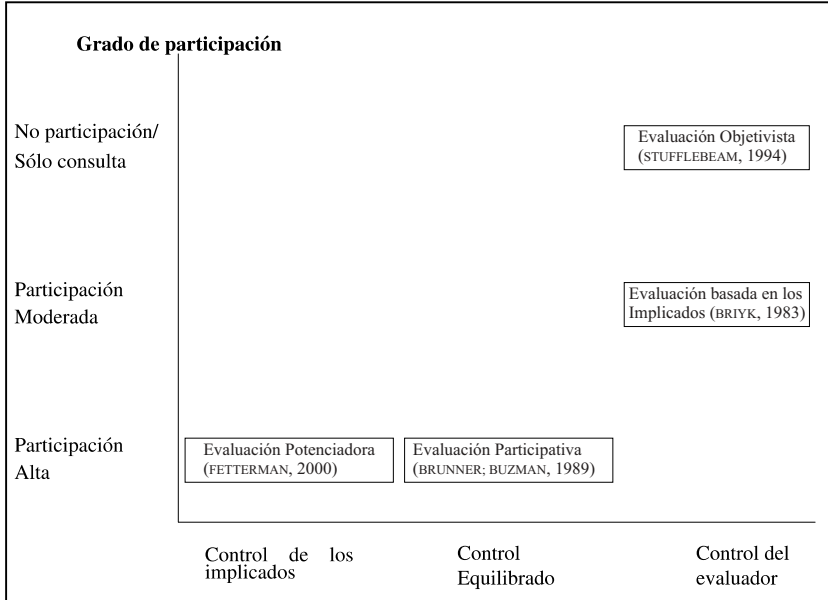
Grado de participación

No participación/ Sólo consulta

Evaluación Objetivista (STUFFLEBEAM, 1994)

Participación Moderada

Evaluación basada en los Implicados (BRIYK, 1983)

Participación Alta

Evaluación Potenciadora (FETTERMAN, 2000)

Evaluación Participativa (BRUNNER; BUZMAN, 1989)

Control de los implicados

Control Equilibrado

Control del evaluador